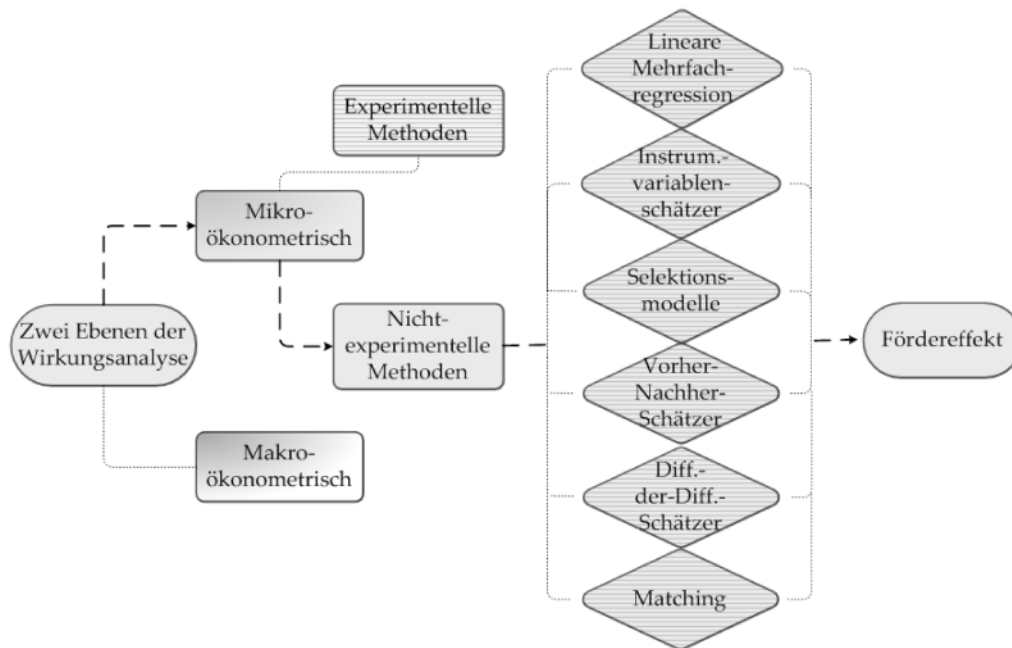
Zwei Ebenen der Wirkungsanalyse

Mikroökonometrisch

Makroökonometrisch

Experimentelle Methoden

Nichtexperimentelle Methoden

Lineare Mehrfachregression

Instrum.-variablenschätzer

Selektionsmodelle

Vorher-Nachher-Schätzer

Diff.-der-Diff.-Schätzer

Matching

Fördereffekt